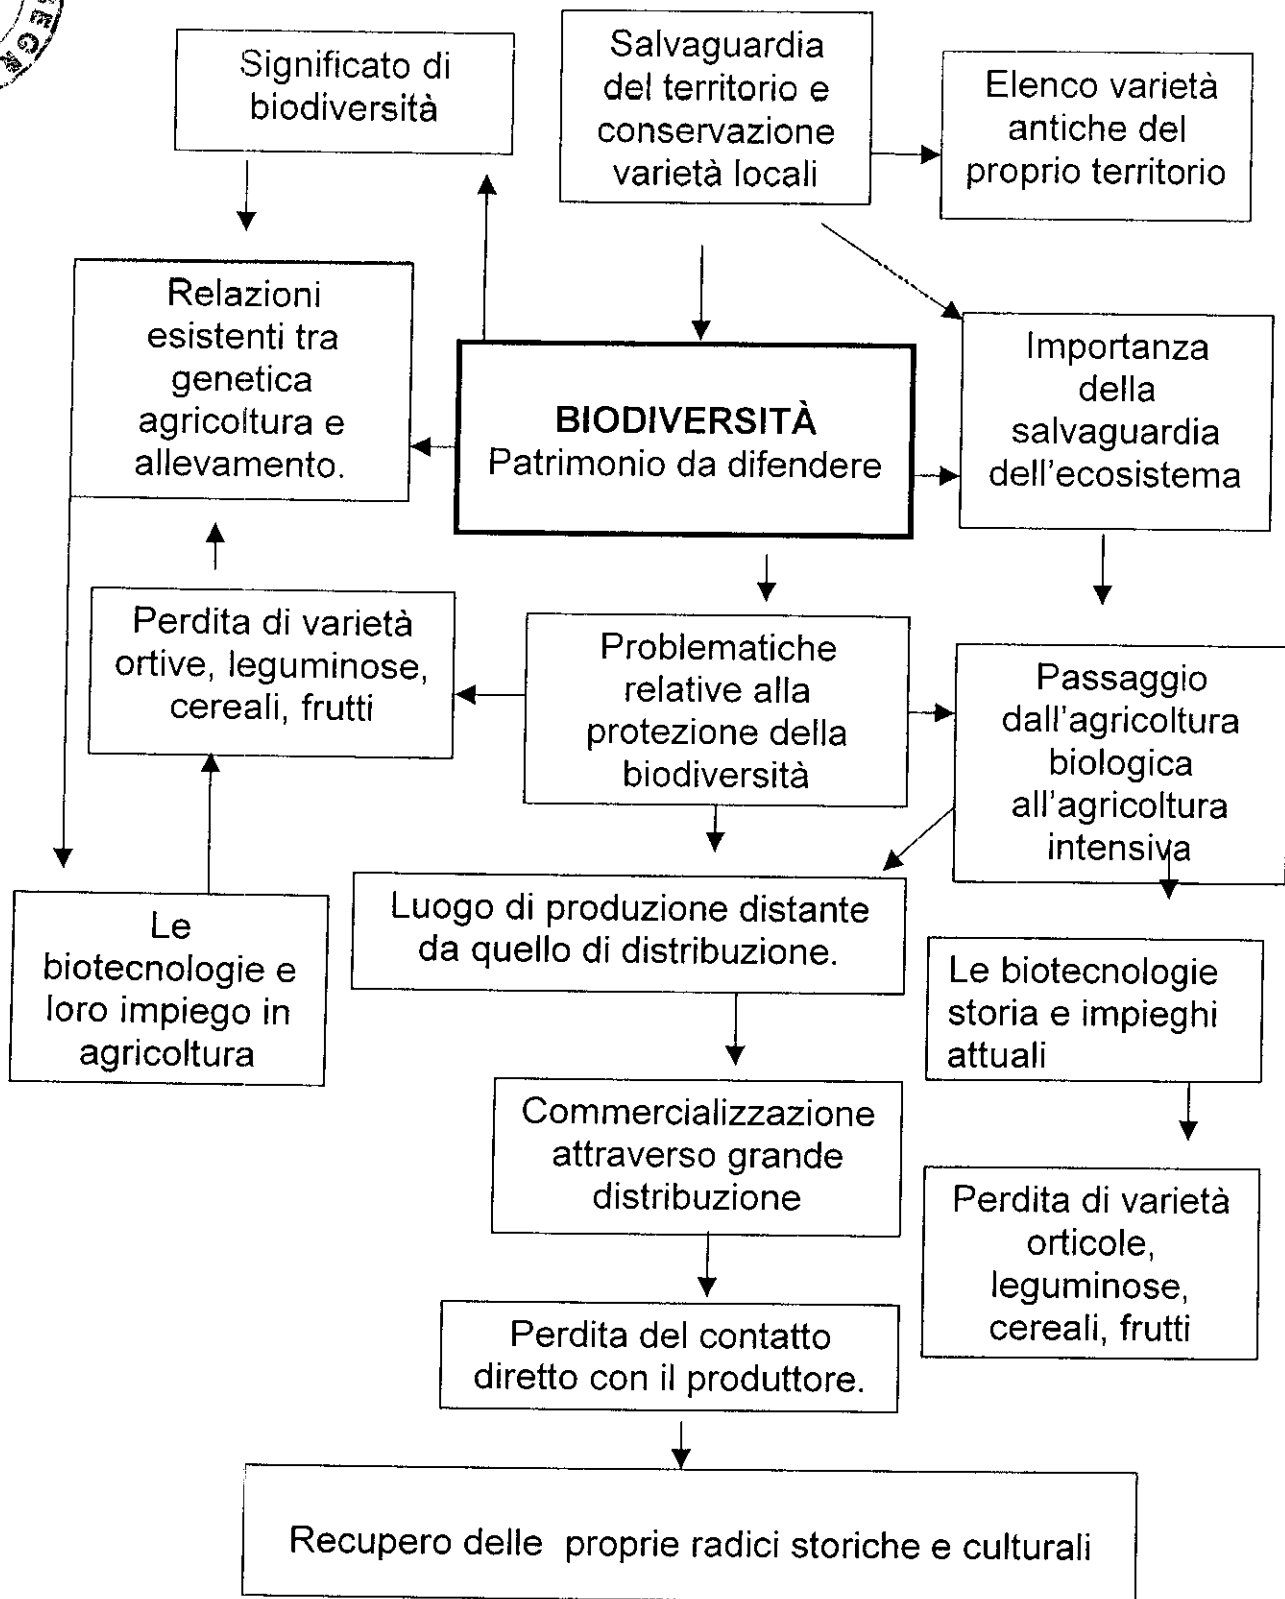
Significato di biodiversità

Salvaguardia del territorio e conservazione varietà locali

Elenco varietà antiche del proprio territorio

Relazioni esistenti tra genetica agricoltura e allevamento.

**BIODIVERSITÀ**
Patrimonio da difendere

Importanza della salvaguardia dell'ecosistema

Perdita di varietà ortive, leguminose, cereali, frutti

Problematiche relative alla protezione della biodiversità

Passaggio dall'agricoltura biologica all'agricoltura intensiva

Le biotecnologie e loro impiego in agricoltura

Luogo di produzione distante da quello di distribuzione.

Le biotecnologie storia e impieghi attuali

Commercializzazione attraverso grande distribuzione

Perdita di varietà orticole, leguminose, cereali, frutti

Perdita del contatto diretto con il produttore.

Recupero delle proprie radici storiche e culturali